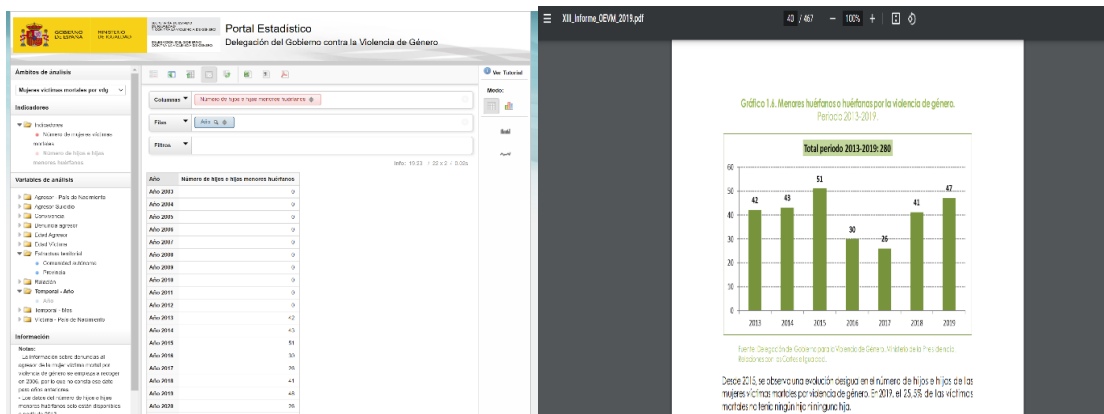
GOBIERNO DE ESPAÑA | MINISTERIO DE IGUALDAD | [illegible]

Portal Estadístico
Delegación del Gobierno contra la Violencia de Género

Ámbitos de análisis
Mujeres víctimas mortales por vdg
Indicadores
Indicadores
Número de mujeres víctimas mortales
Número de hijos e hijas menores huérfanos
Variables de análisis
Agresor - País de Nacimiento
Agresor Suicidio
Convivencia
Denuncia agresor
Edad Agresor
Edad Víctima
Estructura territorial
Comunidad autónoma
Provincia
Relación
Temporal - Año
Año
Temporal - Mes
Víctima - País de Nacimiento
Información
Notas:
- La información sobre denuncias al agresor de la mujer víctima mortal por violencia de género se empieza a recoger en 2006, por lo que no consta ese dato para años anteriores.
- Los datos del número de hijos e hijas menores huérfanos solo están disponibles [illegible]

Columnas | Número de hijos e hijas menores huérfanos
Filas | Año
Filtros
Info: 19.83 | 25 x 2 | 0.00s

| Año | Número de hijos e hijas menores huérfanos |
|---|---|
| Año 2003 | 0 |
| Año 2004 | 0 |
| Año 2005 | 0 |
| Año 2006 | 0 |
| Año 2007 | 0 |
| Año 2008 | 0 |
| Año 2009 | 0 |
| Año 2010 | 0 |
| Año 2011 | 0 |
| Año 2012 | 0 |
| Año 2013 | 42 |
| Año 2014 | 43 |
| Año 2015 | 51 |
| Año 2016 | 30 |
| Año 2017 | 26 |
| Año 2018 | 41 |
| Año 2019 | 48 |
| Año 2020 | 26 |

Ver Tutorial
Modo:
Tabl
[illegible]

XIII_Informe_OEVM_2019.pdf
40 / 467 | – 100% +

Gráfico 1.6. Menores huérfanos o huérfanas por la violencia de género. Periodo 2013-2019.

Total periodo 2013-2019: 280

60
50
40
30
20
10
0

42 43 51 30 26 41 47
2013 2014 2015 2016 2017 2018 2019

Fuente: Delegación del Gobierno para la Violencia de Género. Ministerio de la Presidencia, Relaciones con las Cortes e Igualdad.

Desde 2013, se observa una evolución desigual en el número de hijos e hijas de las mujeres víctimas mortales por violencia de género. En 2019, el 25,5% de las víctimas mortales no tenía ningún hijo ni ninguna hija.